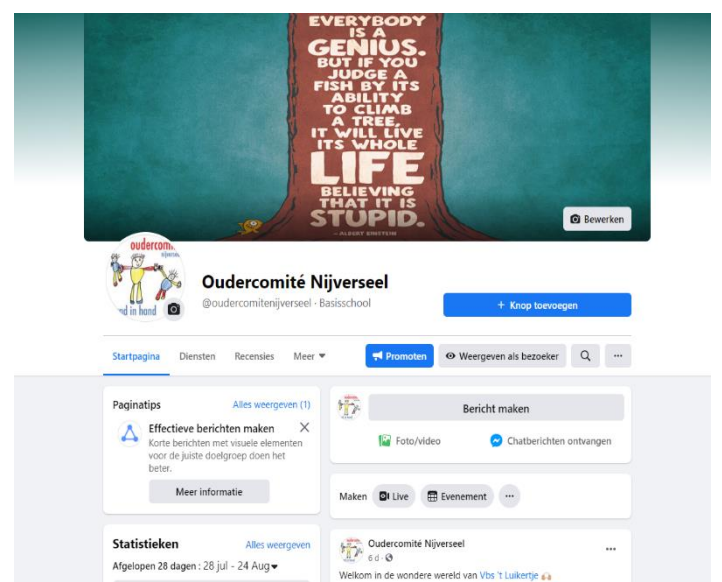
EVERYBODY IS A GENIUS. BUT IF YOU JUDGE A FISH BY ITS ABILITY TO CLIMB A TREE, IT WILL LIVE ITS WHOLE LIFE BELIEVING THAT IT IS STUPID.

- ALBERT EINSTEIN

Bewerken

oudercomité nijverseel

hand in hand

Oudercomité Nijverseel

@oudercomitenijverseel · Basisschool

+ Knop toevoegen

Startpagina Diensten Recensies Meer

Promoten Weergeven als bezoeker ···

Paginatips Alles weergeven (1)

Effectieve berichten maken

Korte berichten met visuele elementen voor de juiste doelgroep doen het beter.

Meer informatie

Bericht maken

Foto/video Chatberichten ontvangen

Maken Live Evenement ···

Statistieken Alles weergeven

Afgelopen 28 dagen : 28 jul - 24 Aug

Oudercomité Nijverseel

6 d ·

Welkom in de wondere wereld van Vbs 't Luikertje